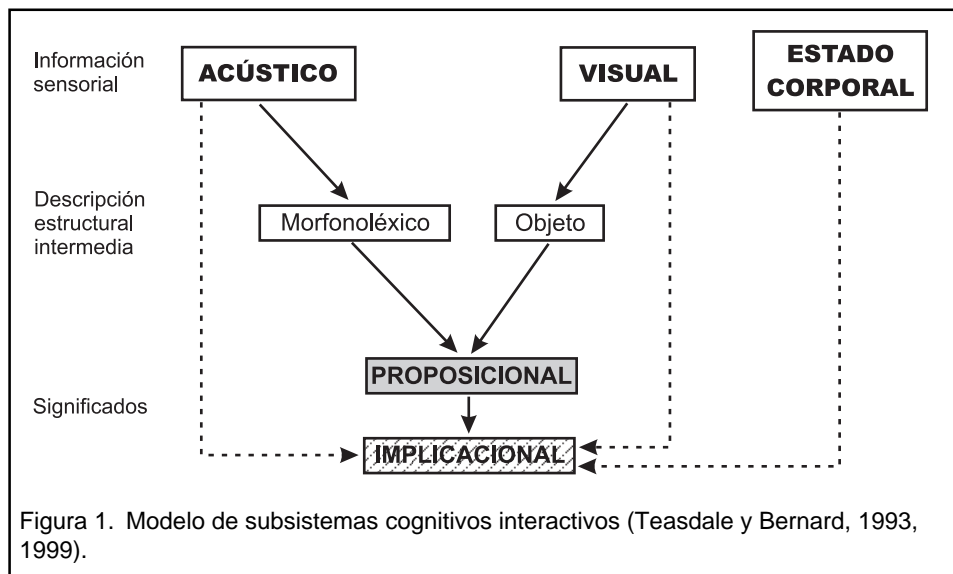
Información sensorial

ACÚSTICO

VISUAL

ESTADO CORPORAL

Descripción estructural intermedia

Morfonoléxico

Objeto

PROPOSICIONAL

Significados

IMPLICACIONAL

Figura 1. Modelo de subsistemas cognitivos interactivos (Teasdale y Bernard, 1993, 1999).